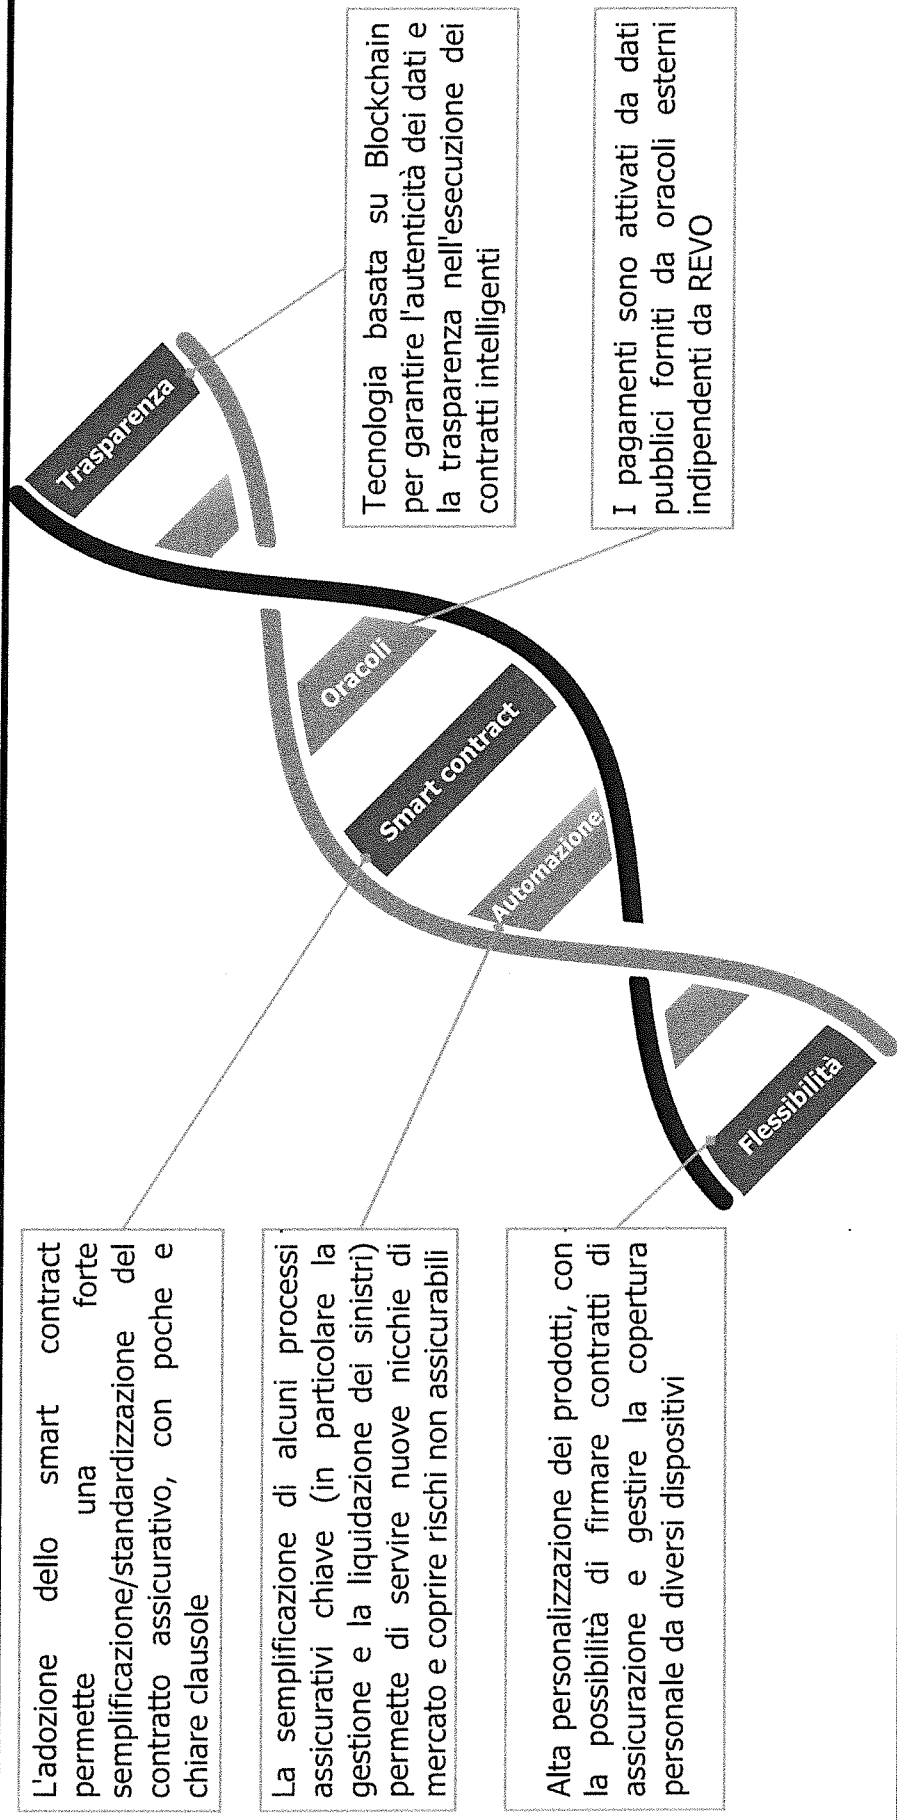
L'adozione dello smart contract permette una forte semplificazione/standardizzazione del contratto assicurativo, con poche e chiare clausole

La semplificazione di alcuni processi assicurativi chiave (in particolare la gestione e la liquidazione dei sinistri) permette di servire nuove nicchie di mercato e coprire rischi non assicurabili

Alta personalizzazione dei prodotti, con la possibilità di firmare contratti di assicurazione e gestire la copertura personale da diversi dispositivi

Flessibilità

Automazione

Smart contract

Oracoli

Trasparenza

Tecnologia basata su Blockchain per garantire l'autenticità dei dati e la trasparenza nell'esecuzione dei contratti intelligenti

I pagamenti sono attivati da dati pubblici forniti da oracoli esterni indipendenti da REVO